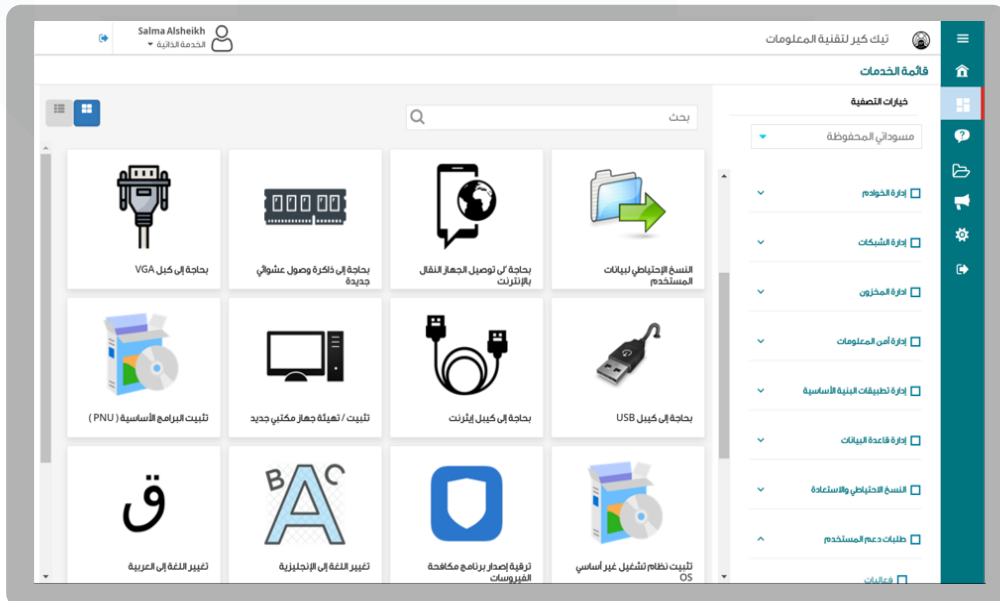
تيك كير لتقنية المعلومات

Salma Alsheikh
الخدمة الذاتية

قائمة الخدمات

خيارات التصفية

مسوداتي المحفوظة

إدارة الخوادم

إدارة الشبكات

إدارة المخزون

إدارة أمن المعلومات

إدارة تطبيقات البنية الأساسية

إدارة قاعدة البيانات

النسخ الاحتياطي والاستعادة

طلبات دعم المستخدم

فعاليات

بحث

النسخ الإحتياطي لبيانات المستخدم

بحاجة لـ توصيل الجهاز النقال بالإنترنت

بحاجة إلى ذاكرة وصول عشوائي جديدة

بحاجة إلى كيبل VGA

بحاجة إلى كيبل USB

بحاجة إلى كيبل إيثرنت

تثبيت / تهيئة جهاز مكتبي جديد

تثبيت البرامج الأساسية ( PNU )

تثبيت نظام تشغيل غير أساسي OS

ترقية إصدار برنامج مكافحة الفيروسات

تغيير اللغة إلى الإنجليزية

تغيير اللغة إلى العربية

ق